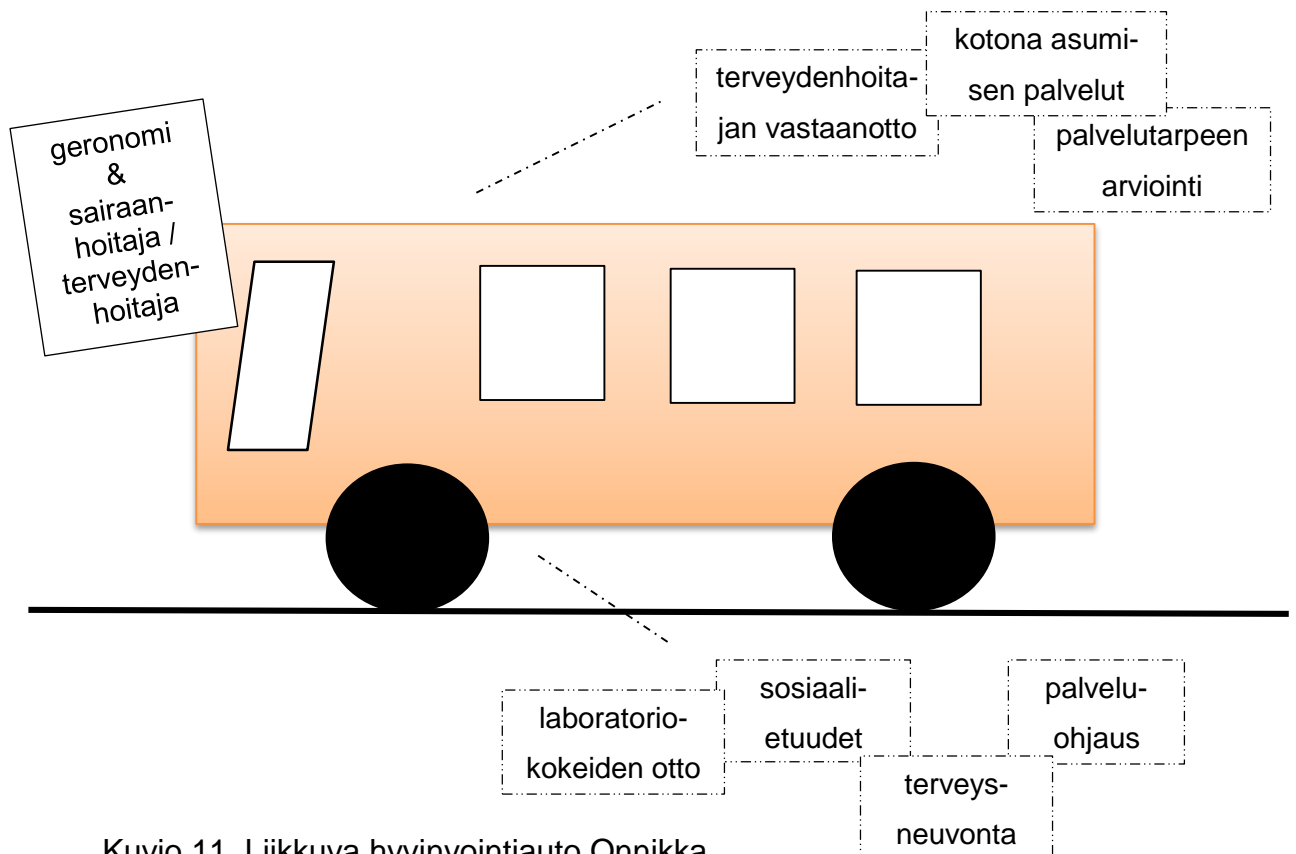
geronomi & sairaanhoitaja / terveydenhoitaja

terveydenhoitajan vastaanotto

kotona asumisen palvelut

palvelutarpeen arviointi

laboratoriokokeiden otto

sosiaalietuudet

terveysneuvonta

palveluohjaus

Kuvio 11. Liikkuva hyvinvointiauto Onnikka